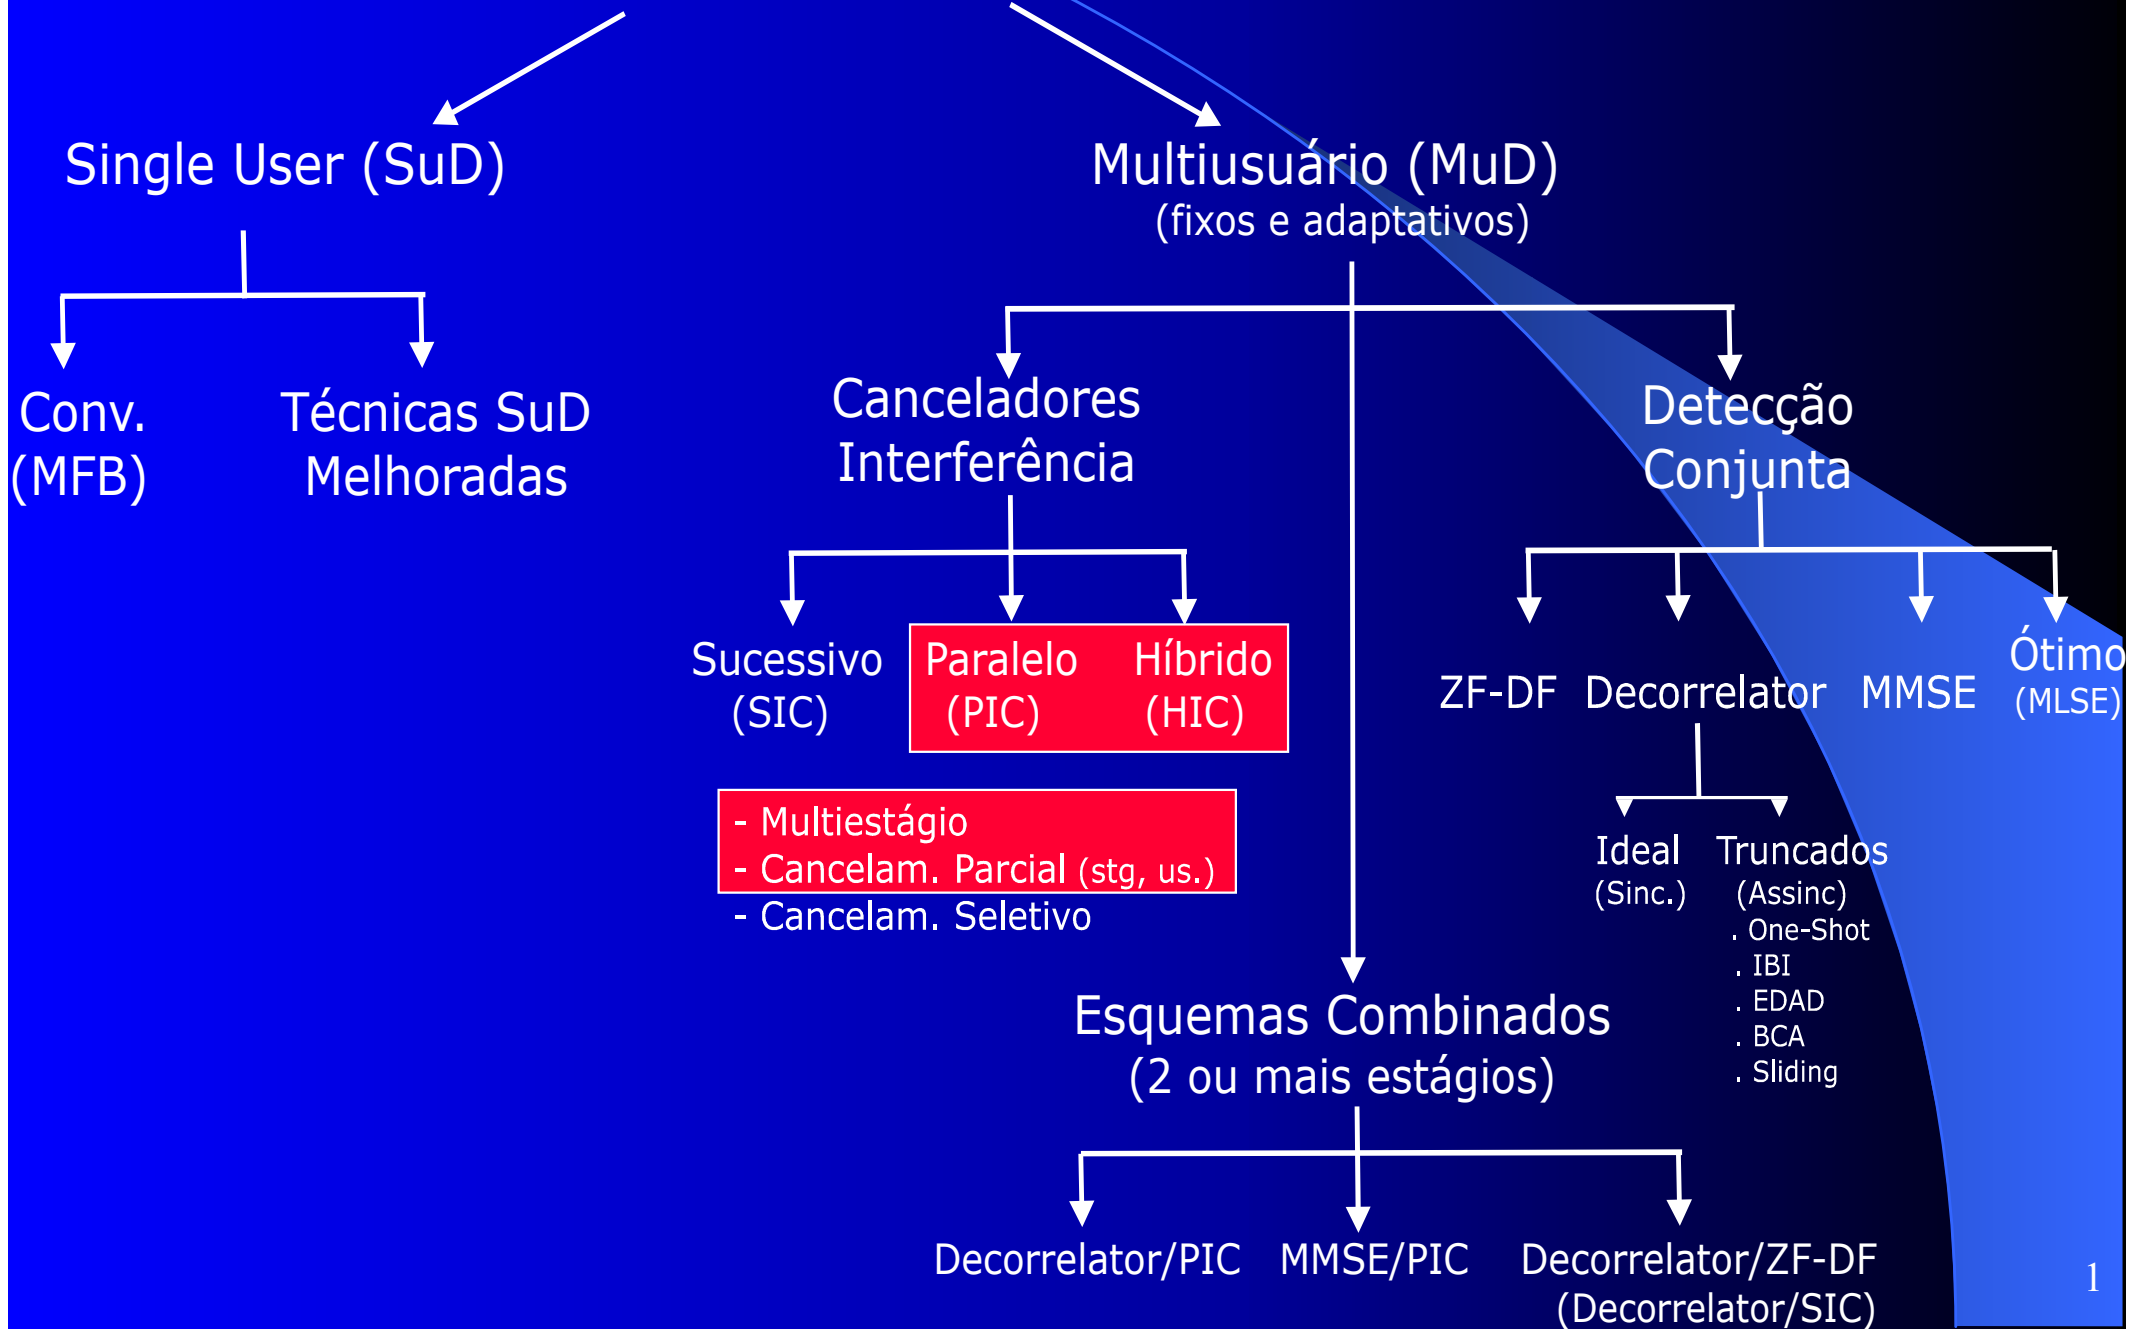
Single User (SuD)

Multiusuário (MuD)
(fixos e adaptativos)

Conv.
(MFB)

Técnicas SuD
Melhoradas

Canceladores
Interferência

Detecção
Conjunta

Sucessivo
(SIC)

Paralelo
(PIC)

Híbrido
(HIC)

- Multiestágio
- Cancelam. Parcial (stg, us.)
- Cancelam. Seletivo

ZF-DF

Decorrelator

MMSE

Ótimo
(MLSE)

Ideal
(Sinc.)

Truncados
(Assinc)
. One-Shot
. IBI
. EDAD
. BCA
. Sliding

Esquemas Combinados
(2 ou mais estágios)

Decorrelator/PIC

MMSE/PIC

Decorrelator/ZF-DF
(Decorrelator/SIC)

1